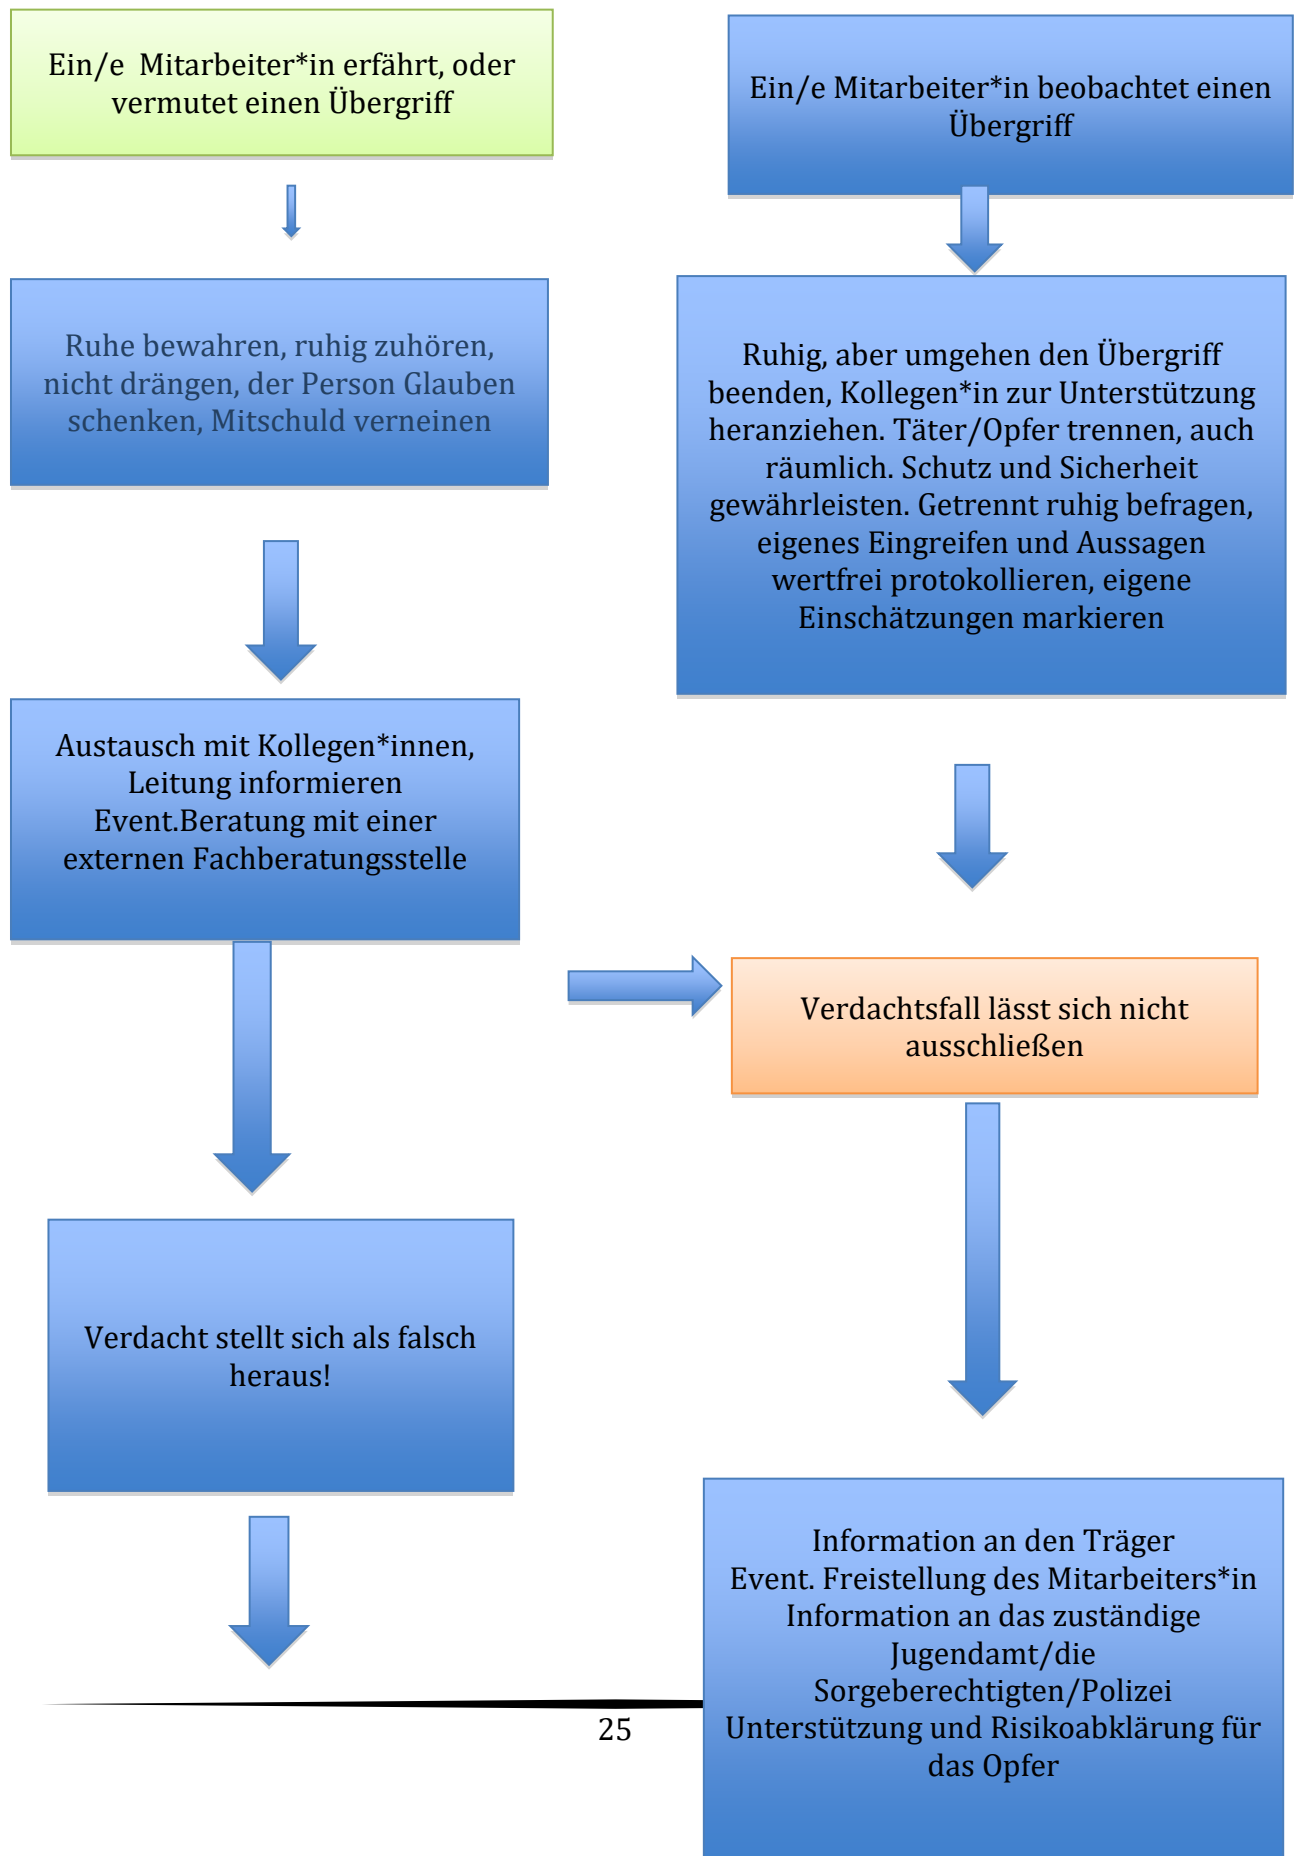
Ein/e Mitarbeiter*in erfährt, oder vermutet einen Übergriff

Ein/e Mitarbeiter*in beobachtet einen Übergriff

Ruhe bewahren, ruhig zuhören, nicht drängen, der Person Glauben schenken, Mitschuld verneinen

Ruhig, aber umgehen den Übergriff beenden, Kollegen*in zur Unterstützung heranziehen. Täter/Opfer trennen, auch räumlich. Schutz und Sicherheit gewährleisten. Getrennt ruhig befragen, eigenes Eingreifen und Aussagen wertfrei protokollieren, eigene Einschätzungen markieren

Austausch mit Kollegen*innen, Leitung informieren Event.Beratung mit einer externen Fachberatungsstelle

Verdachtsfall lässt sich nicht ausschließen

Verdacht stellt sich als falsch heraus!

Information an den Träger
Event. Freistellung des Mitarbeiters*in
Information an das zuständige Jugendamt/die Sorgeberechtigten/Polizei
Unterstützung und Risikoabklärung für das Opfer

25